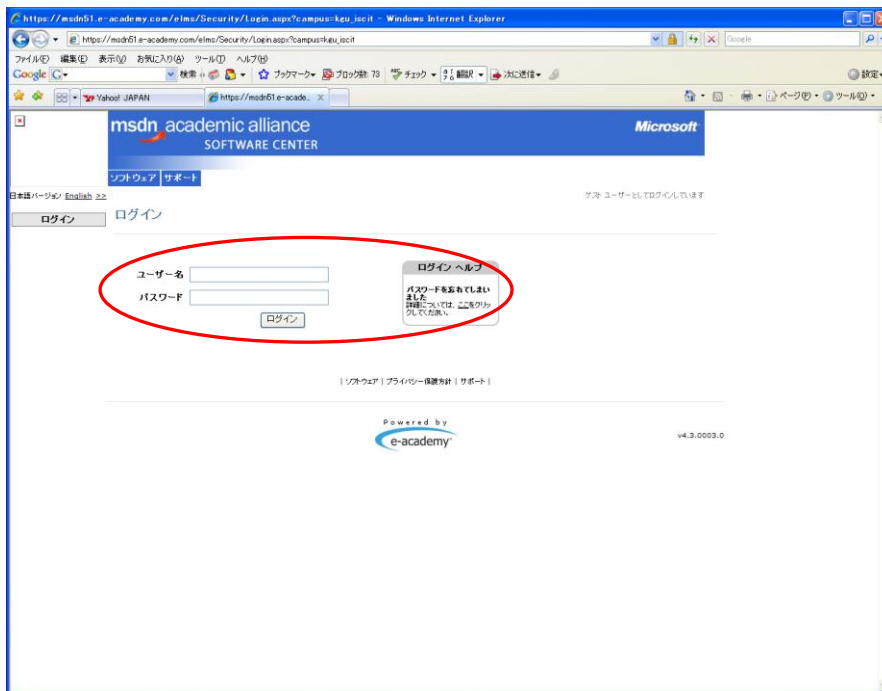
https://msdn51.e-academy.com/elms/Security/Login.aspx?campus=kgu_iscit - Windows Internet Explorer

https://msdn51.e-academy.com/elms/Security/Login.aspx?campus=kgu_iscit

Google

ファイル(F) 編集(E) 表示(V) お気に入り(A) ツール(T) ヘルプ(H)

Google G 検索 ブックマーク ブロック数: 73 チェック 翻訳 次に送信 設定

Yahoo! JAPAN https://msdn51.e-acade...

ページ(P) ツール(O)

msdn academic alliance
SOFTWARE CENTER

Microsoft

ソフトウェア サポート

日本語バージョン English >>

ゲスト ユーザーとしてログインしています

ログイン

ログイン

ユーザー名

パスワード

ログイン

ログイン ヘルプ

パスワードを忘れてしまいました
詳細については、ここをクリックしてください。

| ソフトウェア | プライバシー保護方針 | サポート |

Powered by
e-academy

v4.3.0003.0